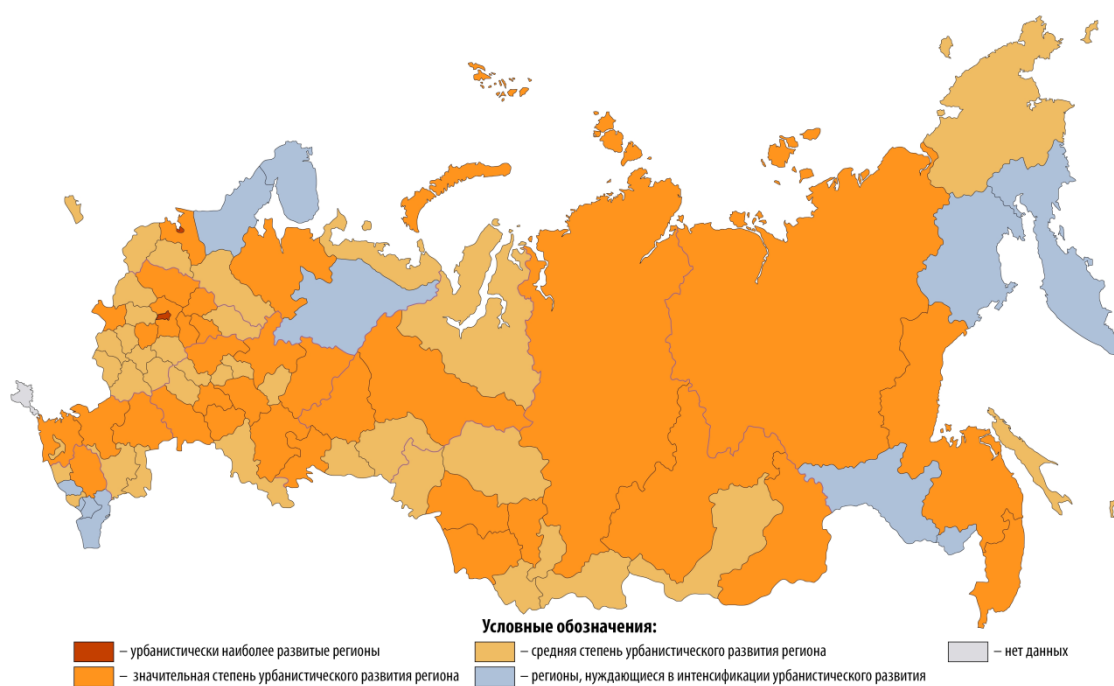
Условные обозначения:

– урбанистически наиболее развитые регионы

– значительная степень урбанистического развития региона

– средняя степень урбанистического развития региона

– регионы, нуждающиеся в интенсификации урбанистического развития

– нет данных